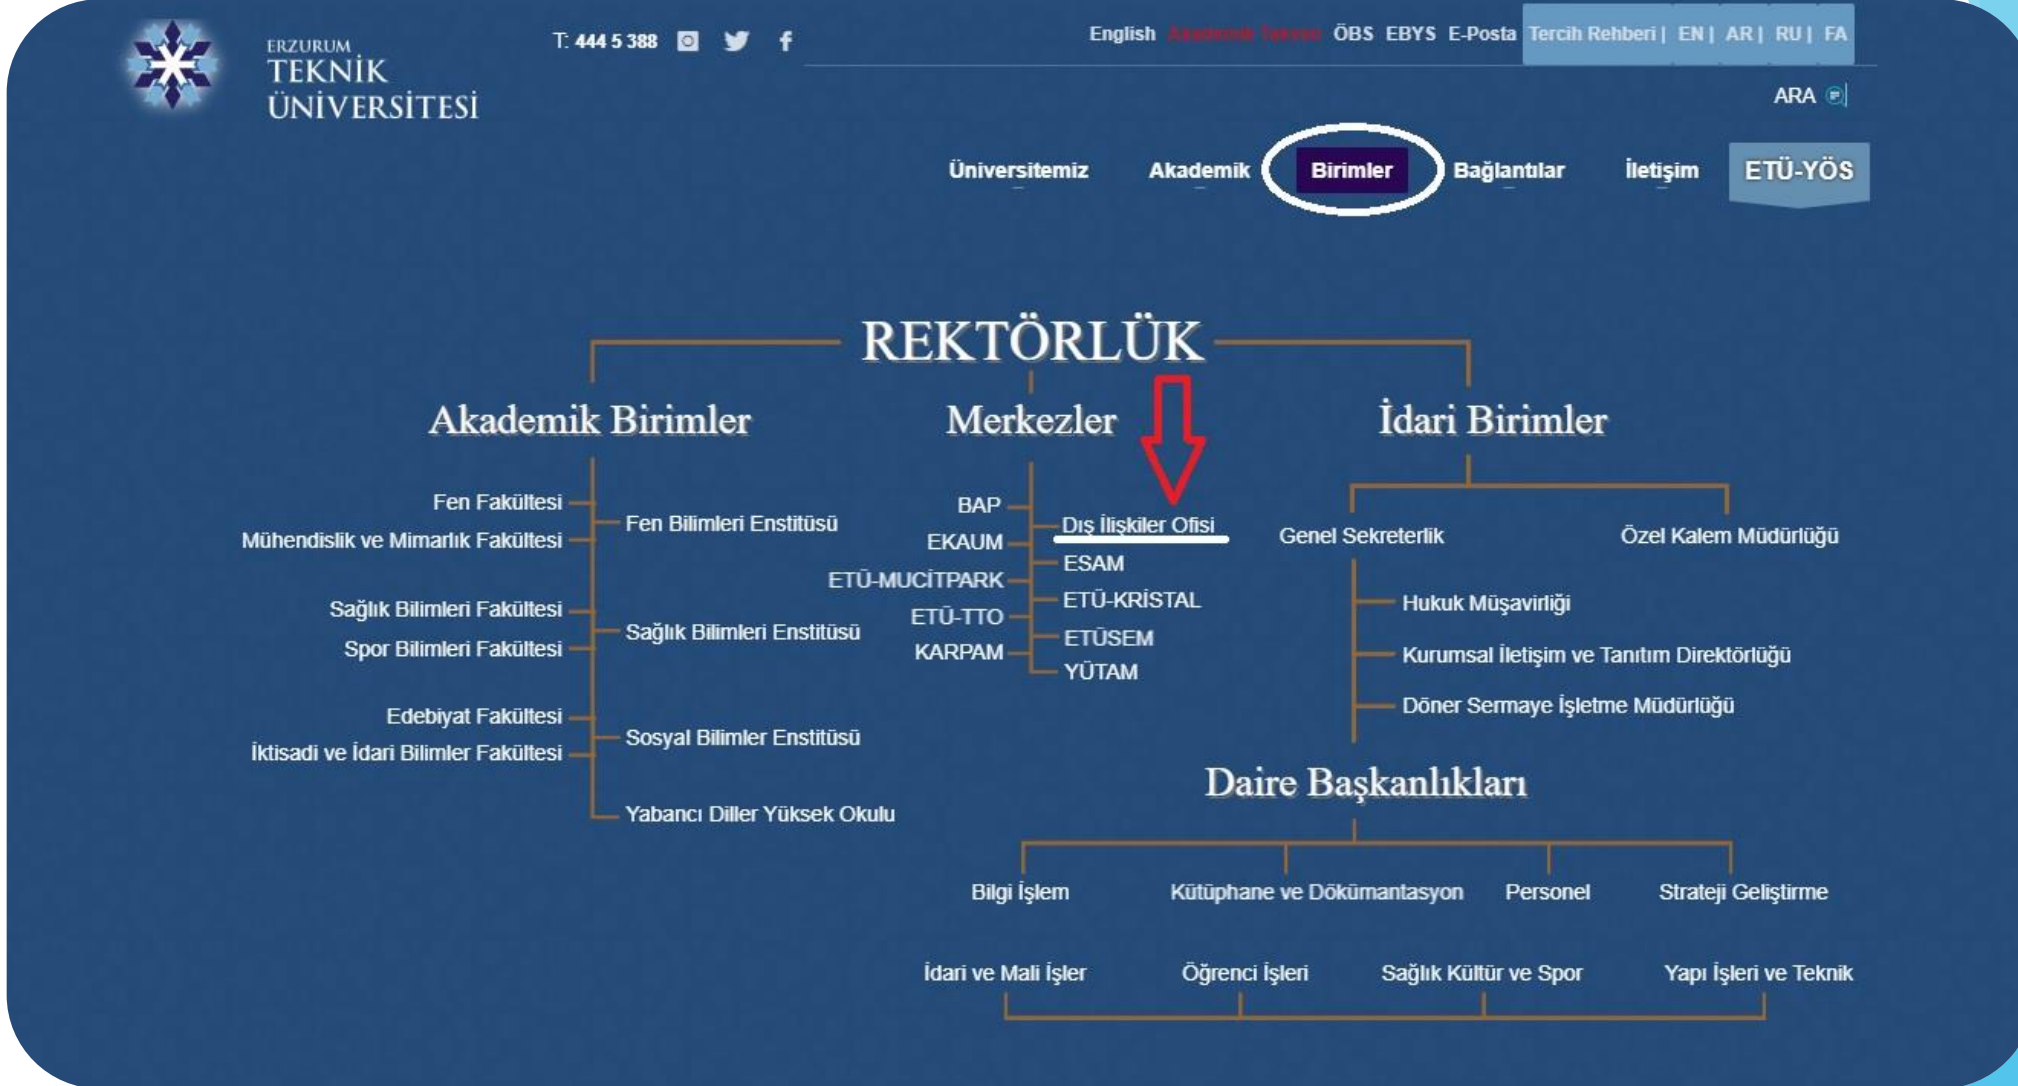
ERZURUM TEKNİK ÜNİVERSİTESİ

T: 444 5 388

English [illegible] ÖBS EBYS E-Posta Tercih Rehberi | EN | AR | RU | FA

ARA

Üniversitemiz Akademik Birimler Bağlantılar İletişim ETÜ-YÖS

REKTÖRLÜK

Akademik Birimler

Fen Fakültesi
Mühendislik ve Mimarlık Fakültesi
Fen Bilimleri Enstitüsü
Sağlık Bilimleri Fakültesi
Spor Bilimleri Fakültesi
Sağlık Bilimleri Enstitüsü
Edebiyat Fakültesi
İktisadi ve İdari Bilimler Fakültesi
Sosyal Bilimler Enstitüsü
Yabancı Diller Yüksek Okulu

Merkezler

BAP
EKAUM
ETÜ-MUCİTPARK
ETÜ-TTO
KARPAM
Dış İlişkiler Ofisi
ESAM
ETÜ-KRİSTAL
ETÜSEM
YÜTAM

İdari Birimler

Genel Sekreterlik
Özel Kalem Müdürlüğü
Hukuk Müşavirliği
Kurumsal İletişim ve Tanıtım Direktörlüğü
Döner Sermaye İşletme Müdürlüğü

Daire Başkanlıkları

Bilgi İşlem
Kütüphane ve Dökümantasyon
Personel
Strateji Geliştirme
İdari ve Mali İşler
Öğrenci İşleri
Sağlık Kültür ve Spor
Yapı İşleri ve Teknik